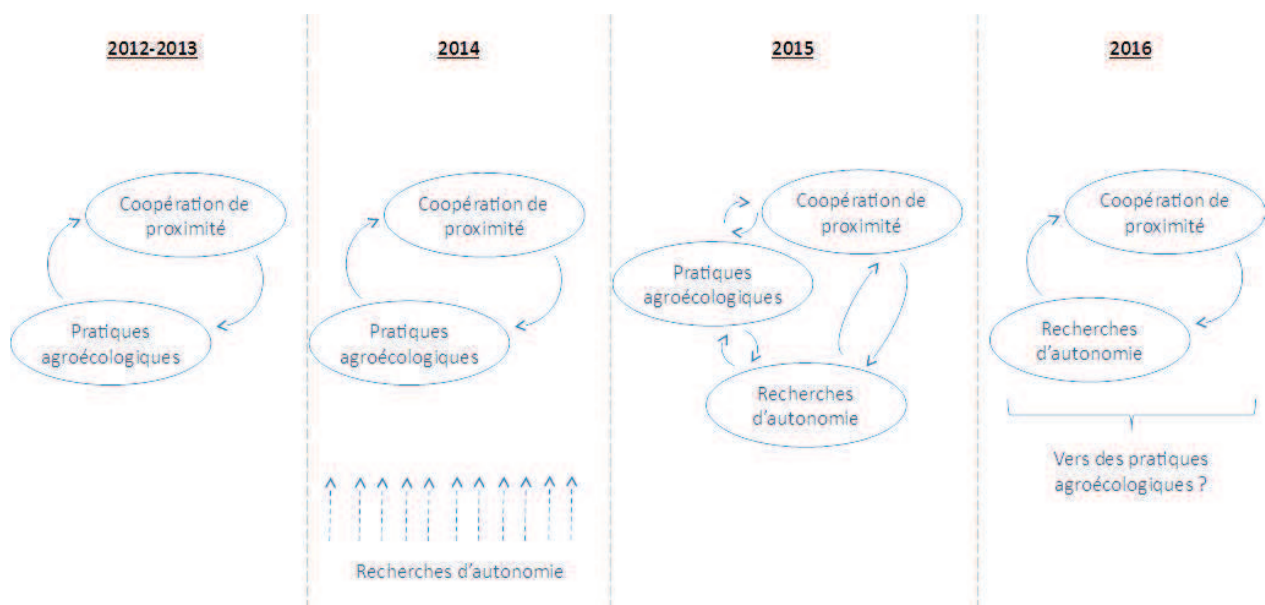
2012-2013

Coopération de proximité

Pratiques agroécologiques

2014

Coopération de proximité

Pratiques agroécologiques

Recherches d'autonomie

2015

Coopération de proximité

Pratiques agroécologiques

Recherches d'autonomie

2016

Coopération de proximité

Recherches d'autonomie

Vers des pratiques agroécologiques ?